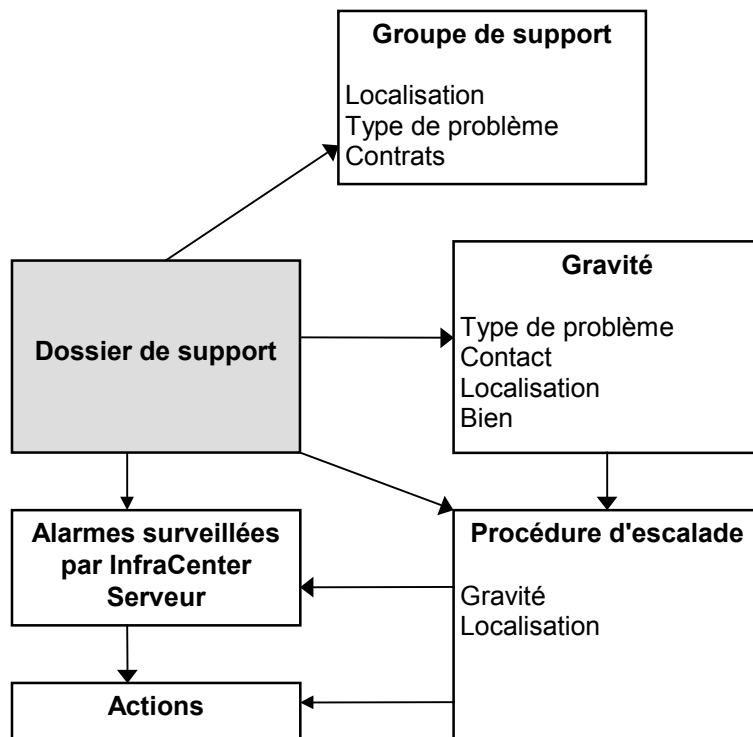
**Groupe de support**

Localisation
Type de problème
Contrats

**Dossier de support**

**Gravité**

Type de problème
Contact
Localisation
Bien

**Alarmes surveillées par InfraCenter Serveur**

**Procédure d'escalade**

Gravité
Localisation

**Actions**